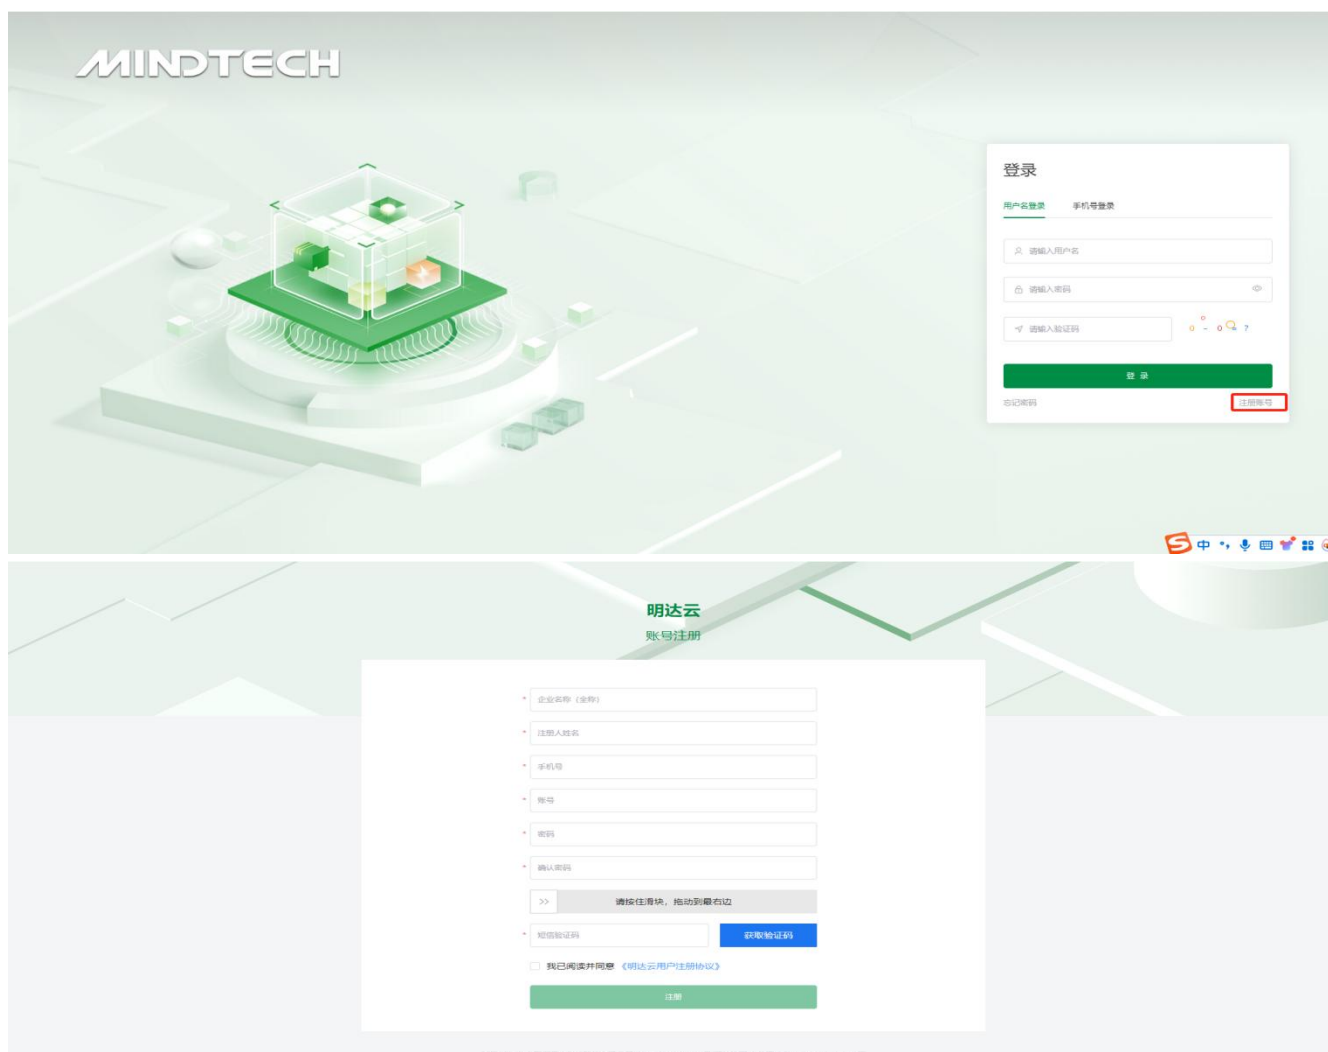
MINDTECH

登录

用户名登录 手机号登录

请输入用户名

请输入密码

请输入验证码

登 录

忘记密码 注册账号

中

明达云
账号注册

* 企业名称（全称）

* 注册人姓名

* 手机号

* 账号

* 密码

* 确认密码

>> 请按住滑块，拖动到最右边

* 短信验证码 获取验证码

我已阅读并同意《明达云用户注册协议》

注册